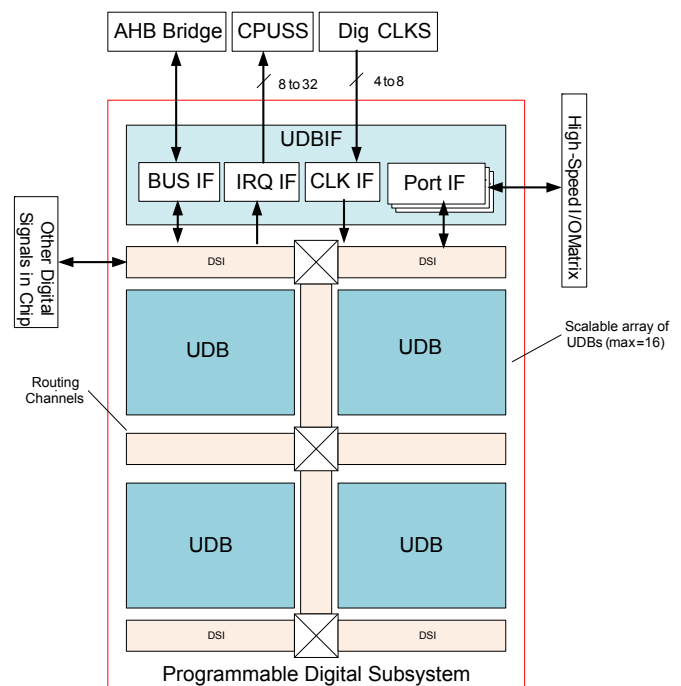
AHB Bridge

CPUSS

Dig CLKS

8 to 32

4 to 8

UDBIF

BUS IF

IRQ IF

CLK IF

Port IF

High-Speed I/O Matrix

Other Digital Signals in Chip

DSI

DSI

UDB

UDB

Scalable array of UDBs (max=16)

Routing Channels

UDB

UDB

DSI

DSI

Programmable Digital Subsystem